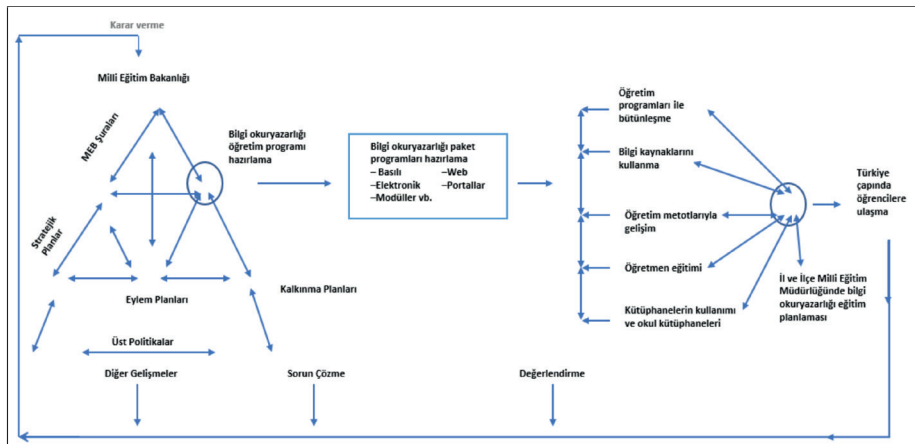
Karar verme

Milli Eğitim Bakanlığı

MEB Şuraları

Stratejik Planlar

Bilgi okuryazarlığı öğretim programı hazırlama

Eylem Planları

Kalkınma Planları

Üst Politikalar

Diğer Gelişmeler

Sorun Çözme

Bilgi okuryazarlığı paket programları hazırlama
– Basılı
–Web
–Elektronik
–Portallar
–Modüller vb.

Değerlendirme

Öğretim programları ile bütünleşme

Bilgi kaynaklarını kullanma

Öğretim metotlarıyla gelişim

Öğretmen eğitimi

Kütüphanelerin kullanımı ve okul kütüphaneleri

Türkiye çapında öğrencilere ulaşma

İl ve İlçe Milli Eğitim Müdürlüğünde bilgi okuryazarlığı eğitim planlaması